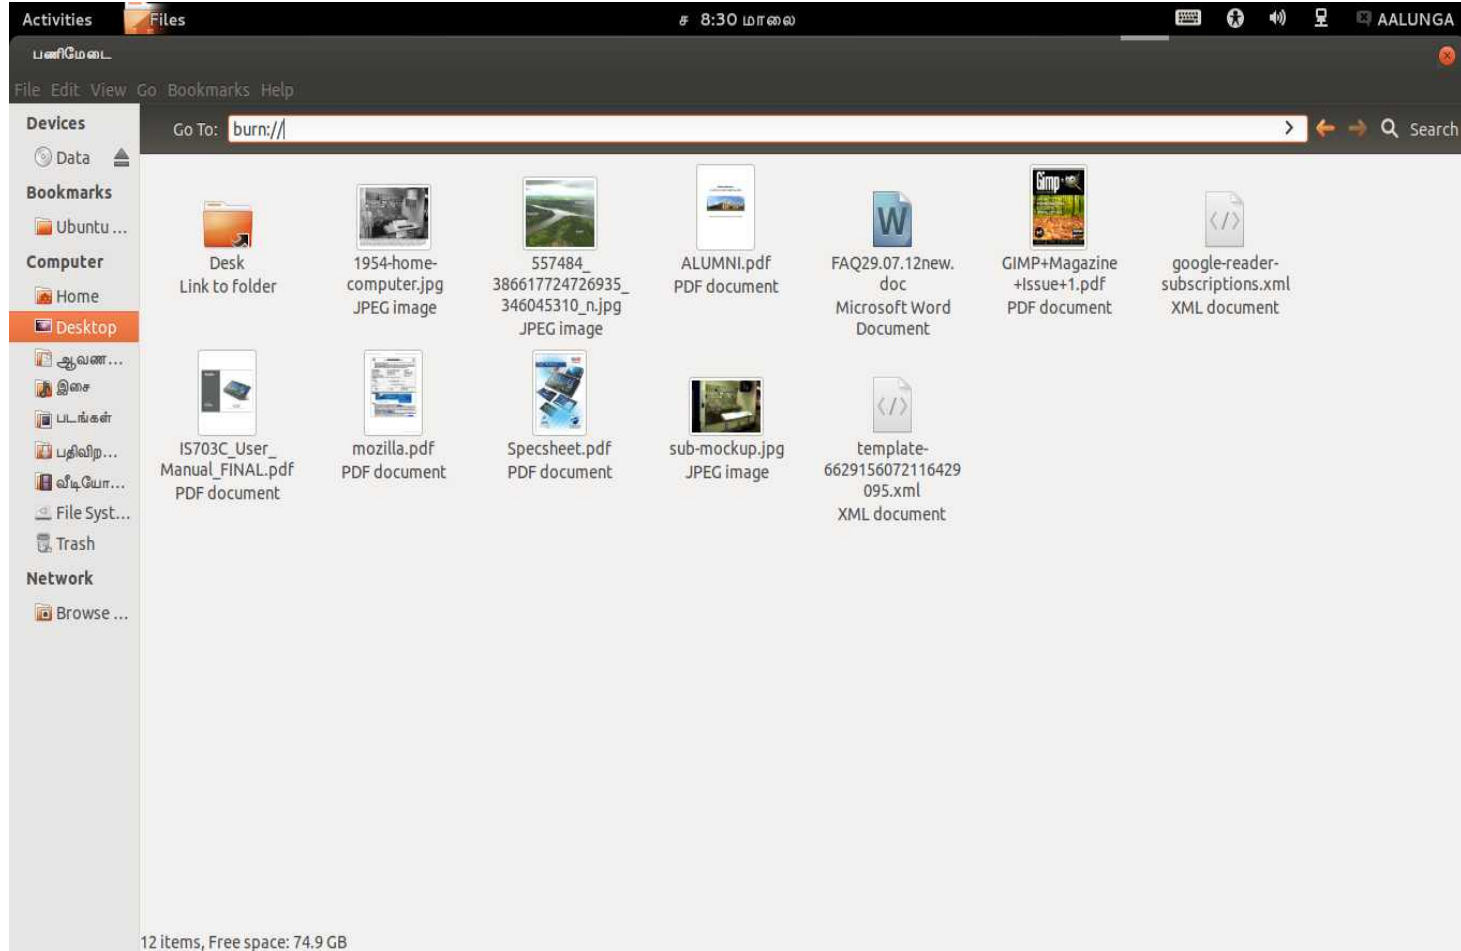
Activities Files ச 8:30 மாலை AALUNGA

பணிமேடை

File Edit View Go Bookmarks Help

Devices
Data
Bookmarks
Ubuntu ...
Computer
Home
Desktop
ஆவண...
இசை
படங்கள்
பதிவிற...
வீடியோ...
File Syst...
Trash
Network
Browse ...

Go To: burn:///

Search

Desk
Link to folder

1954-home-computer.jpg
JPEG image

557484_386617724726935_346045310_n.jpg
JPEG image

ALUMNI.pdf
PDF document

FAQ29.07.12new.doc
Microsoft Word Document

GIMP+Magazine+Issue+1.pdf
PDF document

google-reader-subscriptions.xml
XML document

IS703C_User_Manual_FINAL.pdf
PDF document

mozilla.pdf
PDF document

Specsheet.pdf
PDF document

sub-mockup.jpg
JPEG image

template-6629156072116429095.xml
XML document

12 items, Free space: 74.9 GB